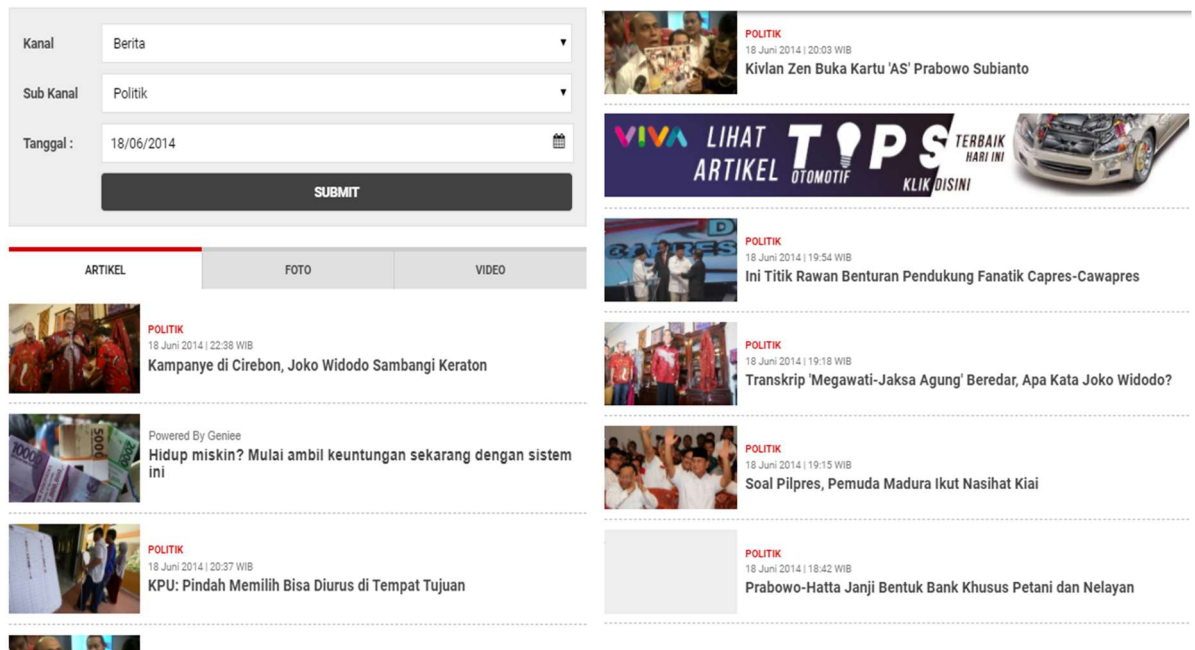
Kanal
Berita

Sub Kanal
Politik

Tanggal :
18/06/2014

SUBMIT

ARTIKEL
FOTO
VIDEO

POLITIK
18 Juni 2014 | 22:38 WIB
Kampanye di Cirebon, Joko Widodo Sambangi Keraton

Powered By Geniee
Hidup miskin? Mulai ambil keuntungan sekarang dengan sistem ini

POLITIK
18 Juni 2014 | 20:37 WIB
KPU: Pindah Memilih Bisa Diurus di Tempat Tujuan

POLITIK
18 Juni 2014 | 20:03 WIB
Kivlan Zen Buka Kartu 'AS' Prabowo Subianto

VIVA LIHAT ARTIKEL TIPS OTOMOTIF TERBAIK HARI INI KLIK DISINI

POLITIK
18 Juni 2014 | 19:54 WIB
Ini Titik Rawan Benturan Pendukung Fanatik Capres-Cawapres

POLITIK
18 Juni 2014 | 19:18 WIB
Transkrip 'Megawati-Jaksa Agung' Beredar, Apa Kata Joko Widodo?

POLITIK
18 Juni 2014 | 19:15 WIB
Soal Pilpres, Pemuda Madura Ikut Nasihat Kiai

POLITIK
18 Juni 2014 | 18:42 WIB
Prabowo-Hatta Janji Bentuk Bank Khusus Petani dan Nelayan